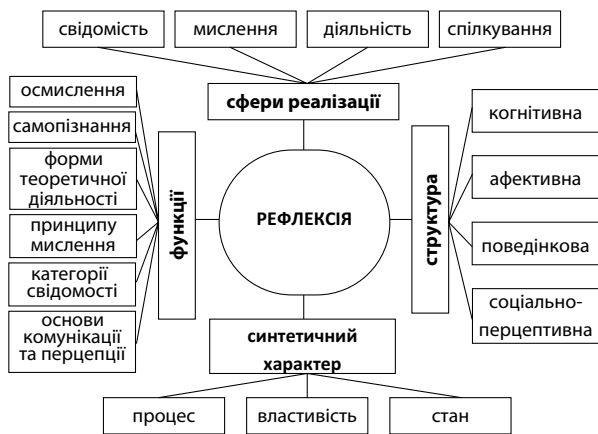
свідомість

мислення

діяльність

спілкування

сфери реалізації

осмислення

самопізнання

форми теоретичної діяльності

принципу мислення

категорії свідомості

основи комунікації та перцепції

функції

РЕФЛЕКСІЯ

структура

когнітивна

афективна

поведінкова

соціально-перцептивна

синтетичний характер

процес

властивість

стан